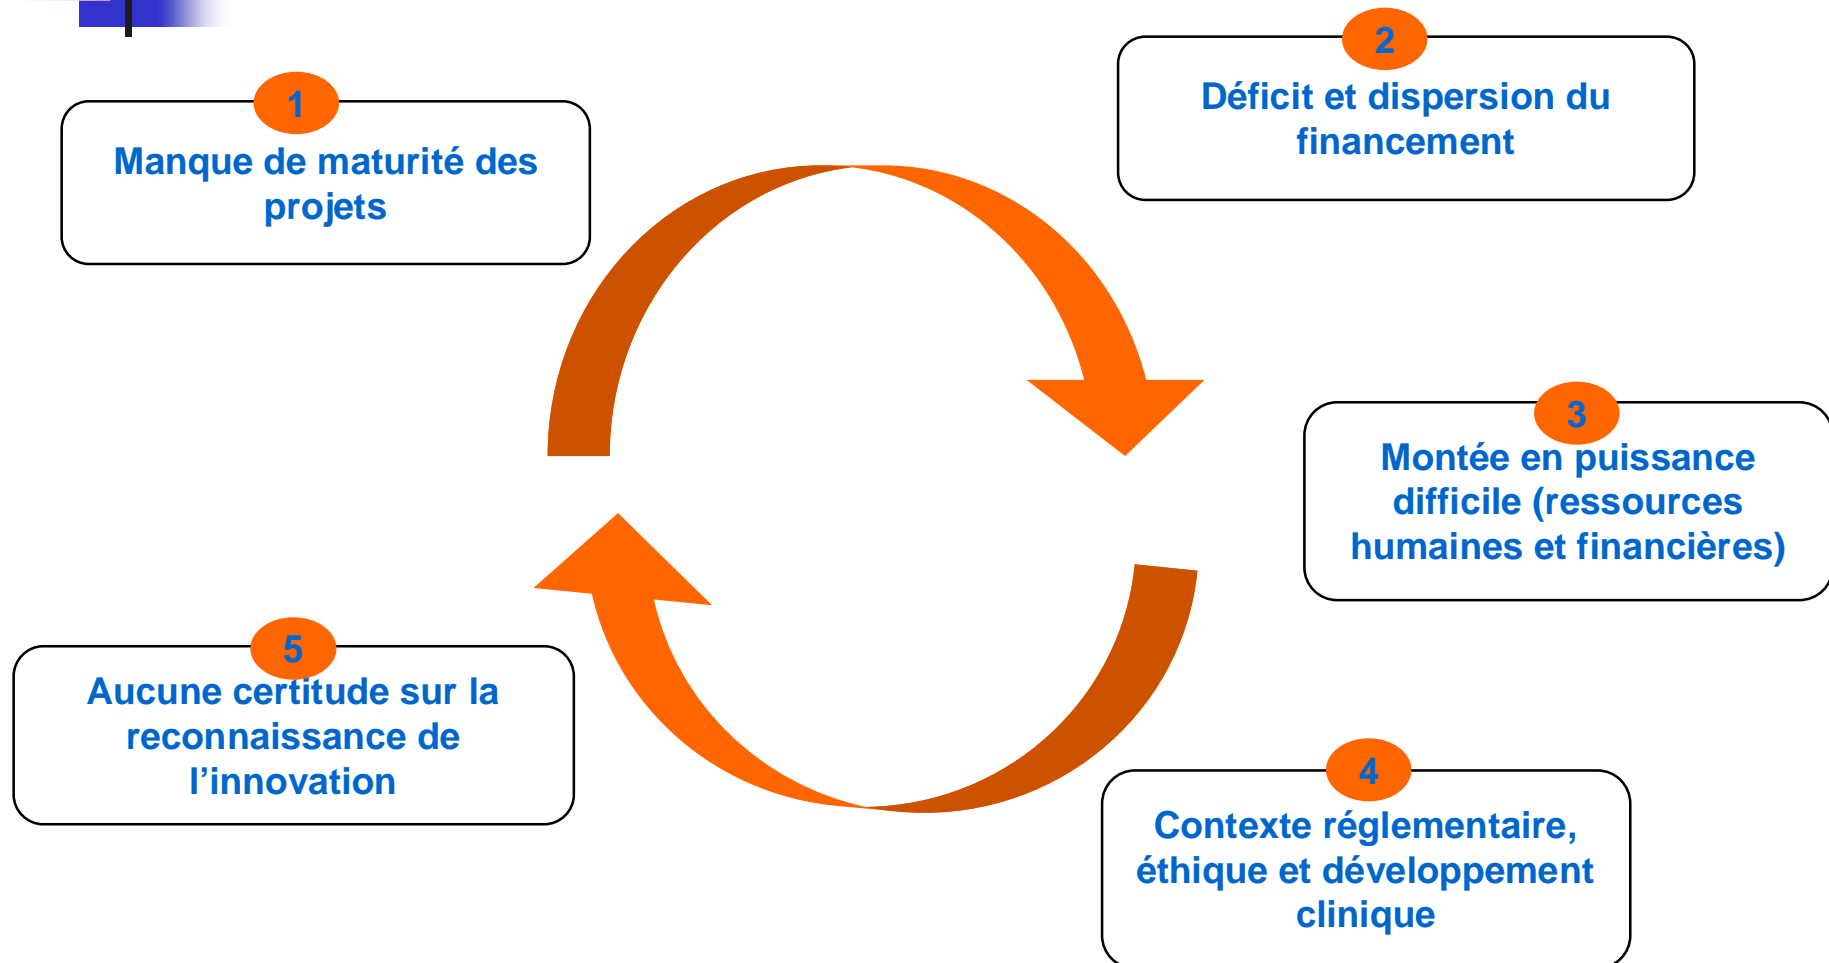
1
Manque de maturité des projets

2
Déficit et dispersion du financement

3
Montée en puissance difficile (ressources humaines et financières)

4
Contexte réglementaire, éthique et développement clinique

5
Aucune certitude sur la reconnaissance de l’innovation